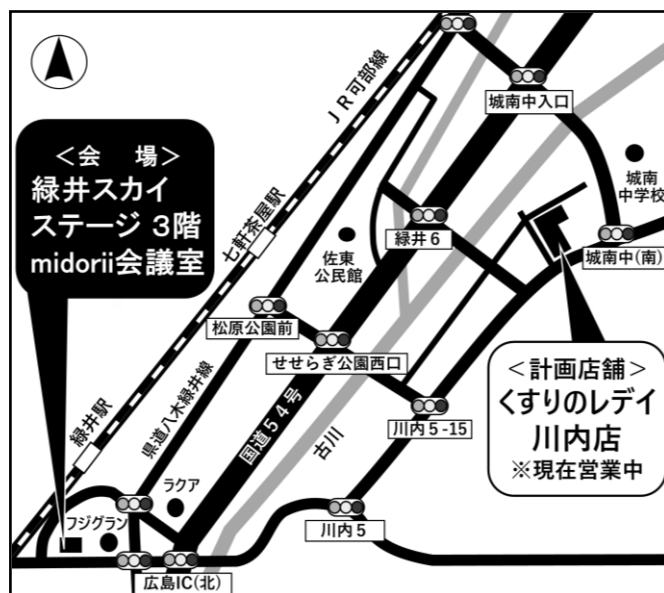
＜会　場＞
緑井スカイステージ 3階
midorii会議室

ＪＲ可部線
七軒茶屋駅
緑井駅
県道八木緑井線
国道５４号
古川
城南中入口
城南中学校
緑井６
城南中(南)
佐東公民館
松原公園前
せせらぎ公園西口
川内５-15
ラクア
フジグラン
川内５
広島IC(北)

＜計画店舗＞
くすりのレデイ
川内店
※現在営業中